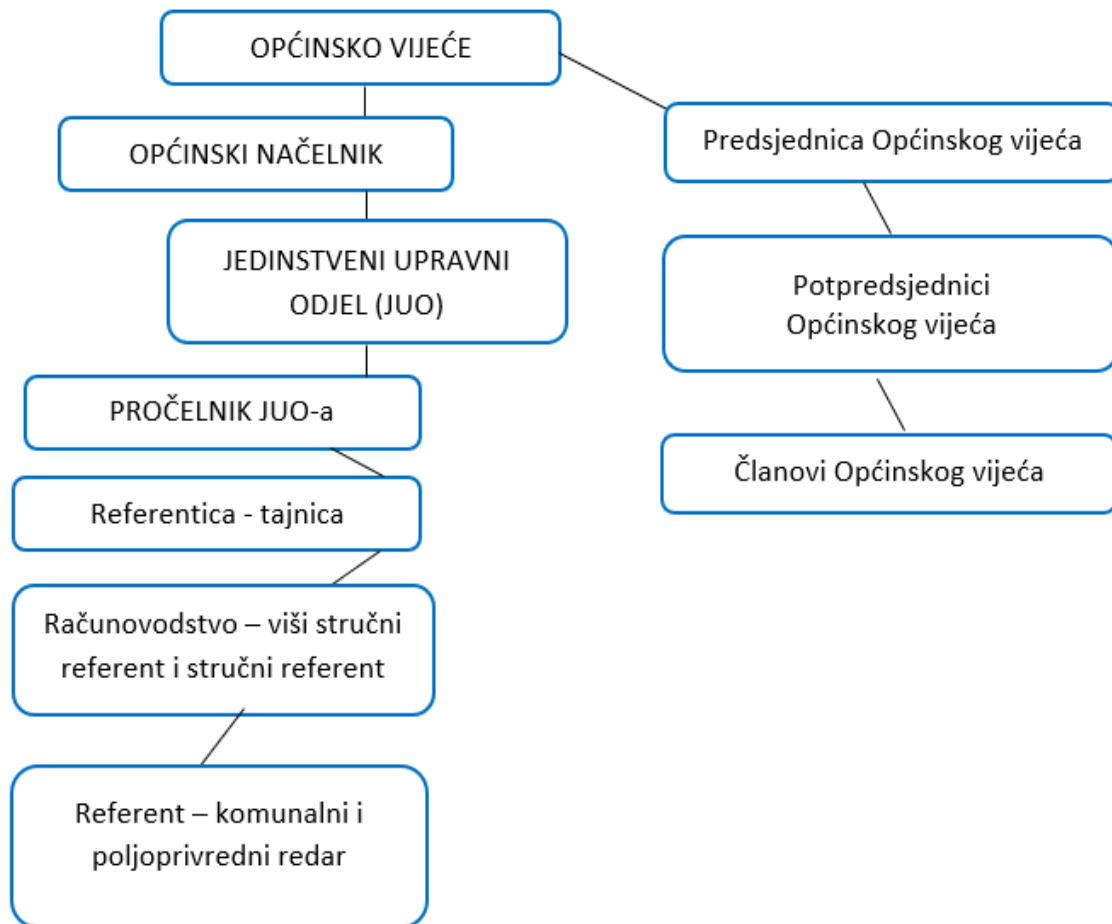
OPĆINSKO VIJEĆE

OPĆINSKI NAČELNIK

JEDINSTVENI UPRAVNI ODJEL (JUO)

PROČELNIK JUO-a

Referentica - tajnica

Računovodstvo – viši stručni referent i stručni referent

Referent – komunalni i poljoprivredni redar

Predsjednica Općinskog vijeća

Potpredsjednici Općinskog vijeća

Članovi Općinskog vijeća